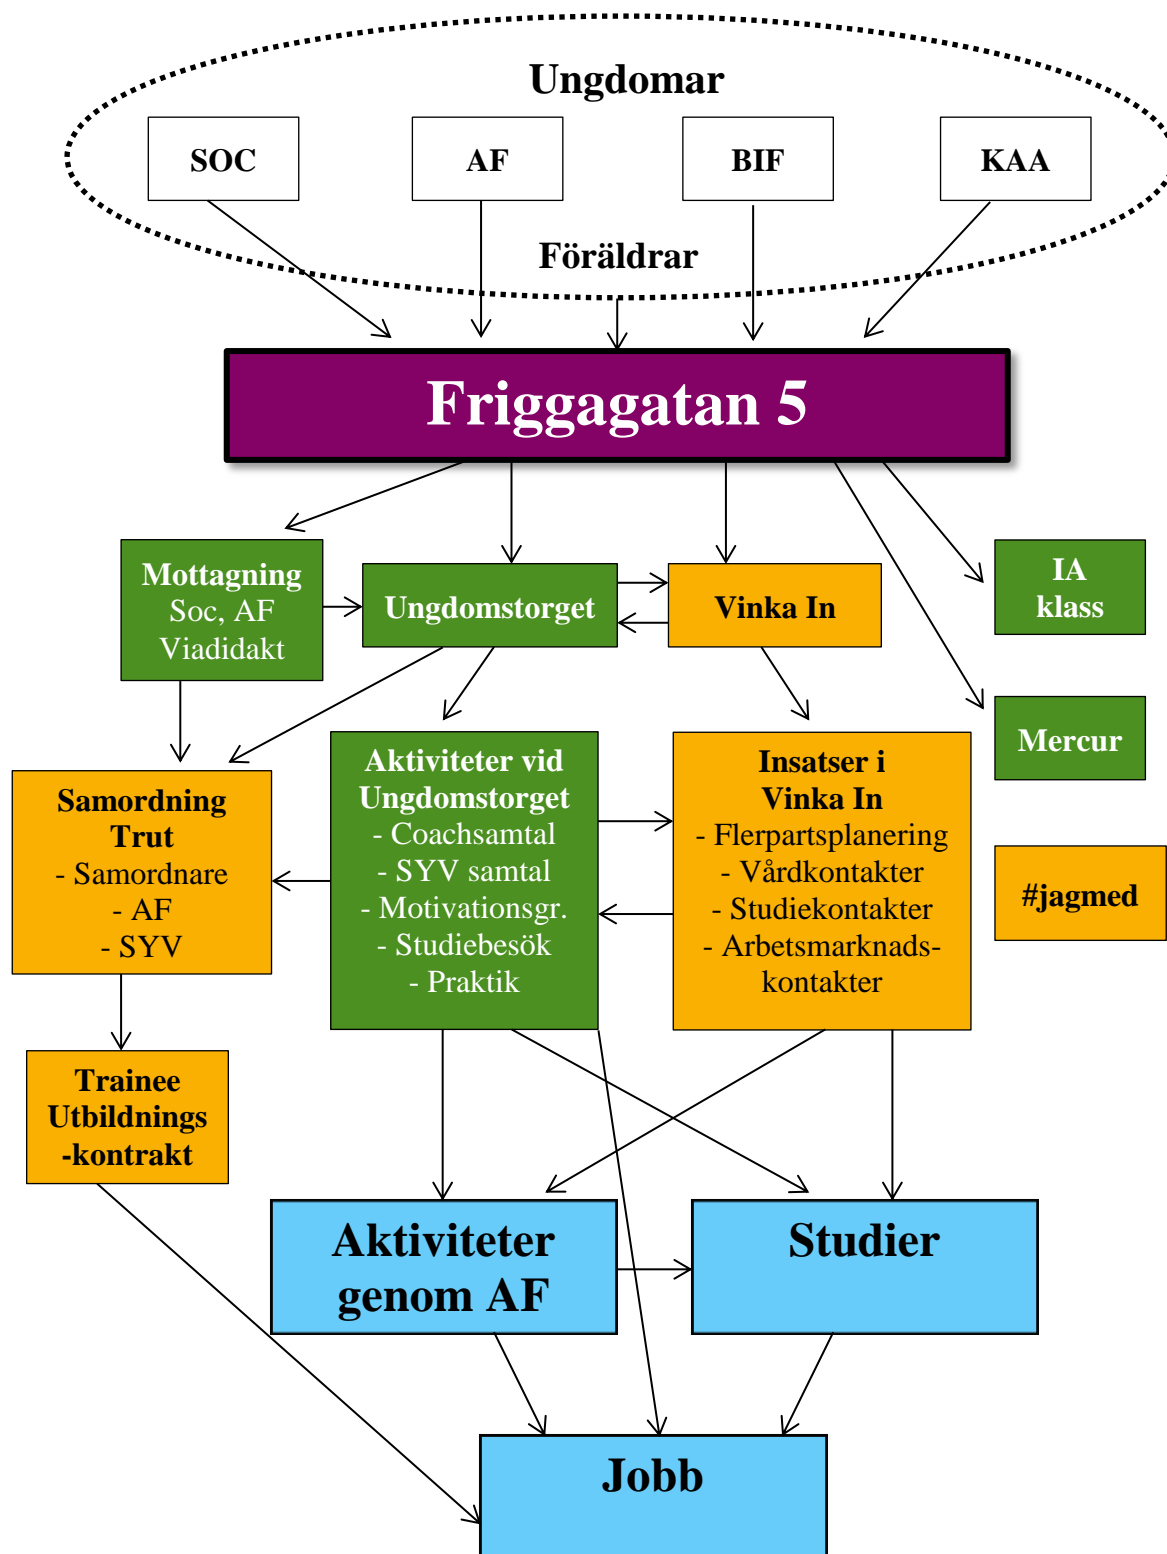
Ungdomar

SOC

AF

BIF

KAA

Föräldrar

Friggagatan 5

Mottagning
Soc, AF
Viadidakt

Ungdomstorget

Vinka In

IA
klass

Mercur

Samordning
Trut
- Samordnare
- AF
- SYV

Aktiviteter vid
Ungdomstorget
- Coachsamtal
- SYV samtal
- Motivationsgr.
- Studiebesök
- Praktik

Insatser i
Vinka In
- Flerpartsplanering
- Vårdkontakter
- Studiekontakter
- Arbetsmarknadskontakter

#jagmed

Trainee
Utbildnings
-kontrakt

Aktiviteter
genom AF

Studier

Jobb